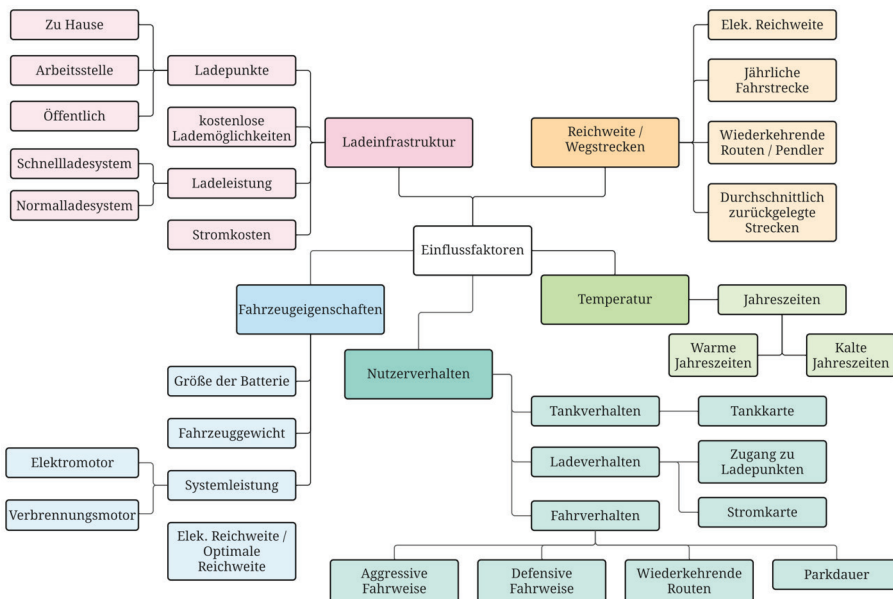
Zu Hause

Arbeitsstelle

Öffentlich

Ladepunkte

kostenlose Lademöglichkeiten

Schnellladesystem

Normalladesystem

Ladeleistung

Stromkosten

Ladeinfrastruktur

Reichweite / Wegstrecken

Elek. Reichweite

Jährliche Fahrstrecke

Wiederkehrende Routen / Pendler

Durchschnittlich zurückgelegte Strecken

Einflussfaktoren

Fahrzeugeigenschaften

Temperatur

Jahreszeiten

Warme Jahreszeiten

Kalte Jahreszeiten

Nutzerverhalten

Größe der Batterie

Fahrzeuggewicht

Elektromotor

Verbrennungsmotor

Systemleistung

Elek. Reichweite / Optimale Reichweite

Tankverhalten

Tankkarte

Ladeverhalten

Zugang zu Ladepunkten

Stromkarte

Fahrverhalten

Aggressive Fahrweise

Defensive Fahrweise

Wiederkehrende Routen

Parkdauer